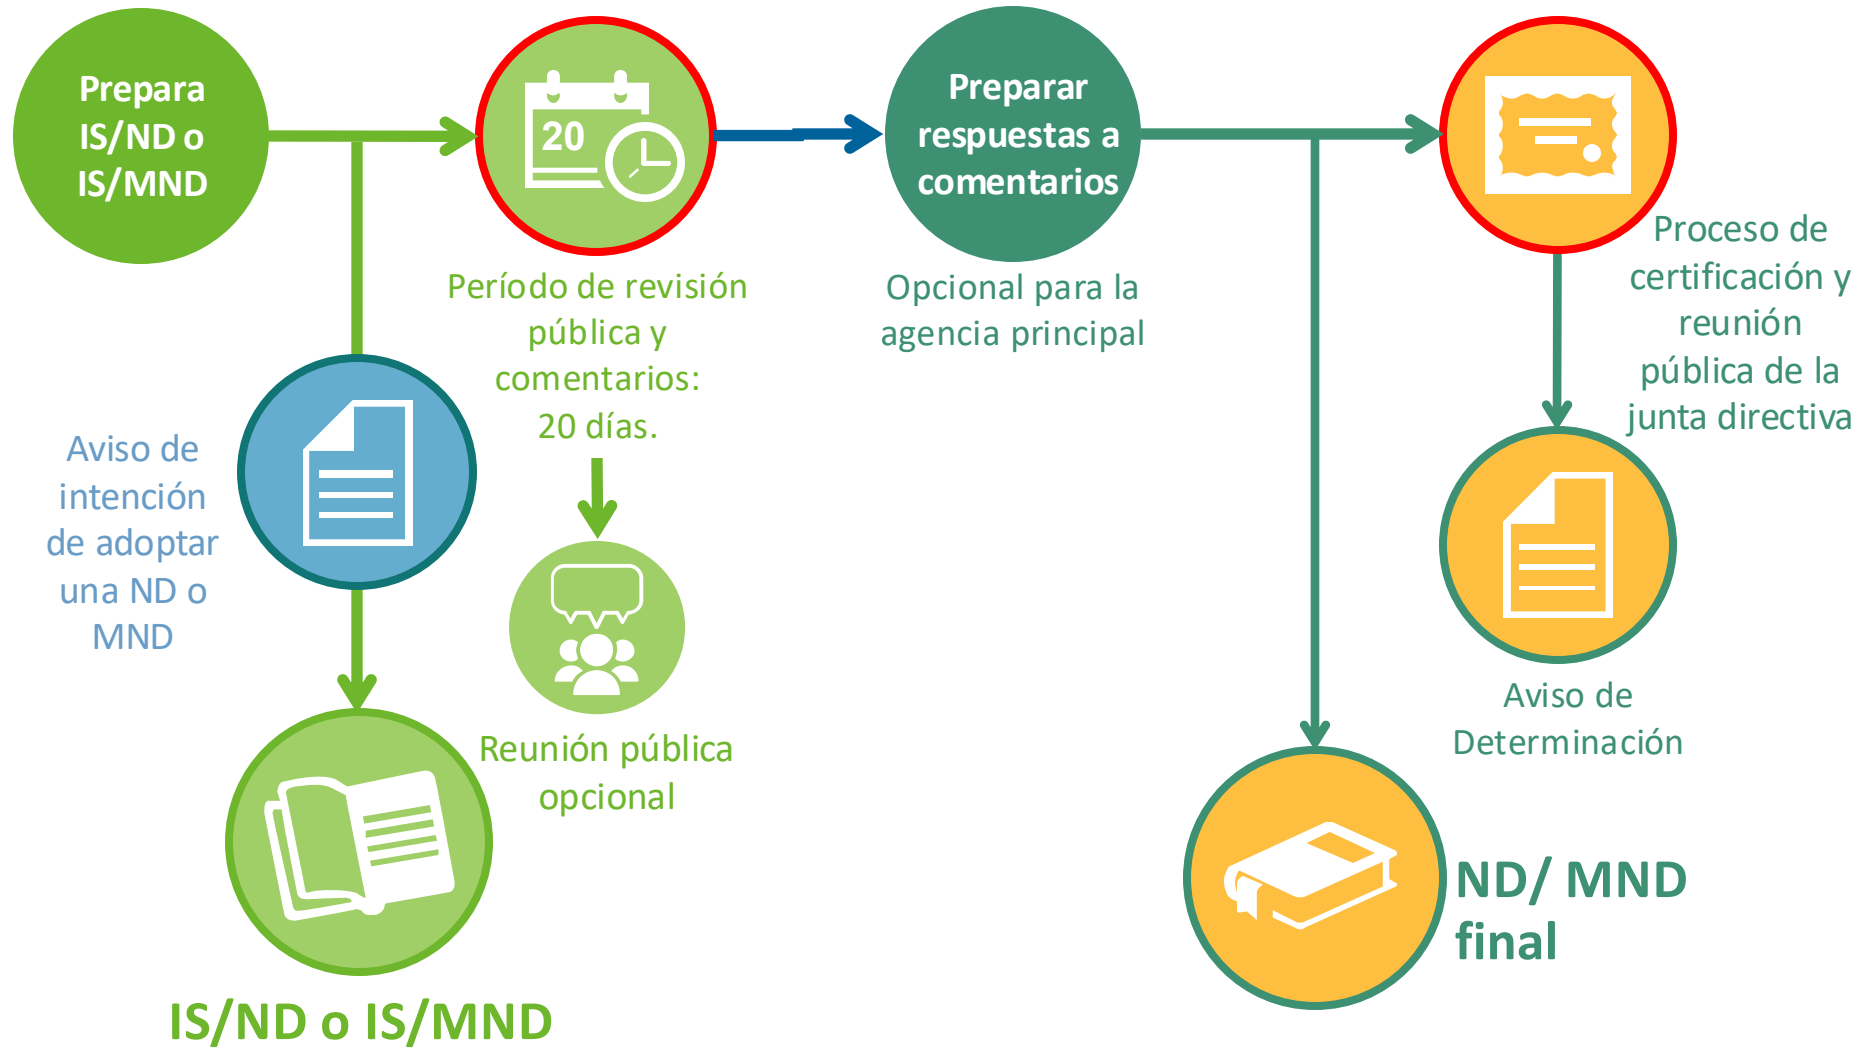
Prepara IS/ND o IS/MND

20

Período de revisión pública y comentarios: 20 días.

Preparar respuestas a comentarios

Opcional para la agencia principal

Proceso de certificación y reunión pública de la junta directiva

Aviso de intención de adoptar una ND o MND

Reunión pública opcional

Aviso de Determinación

IS/ND o IS/MND

ND/ MND final